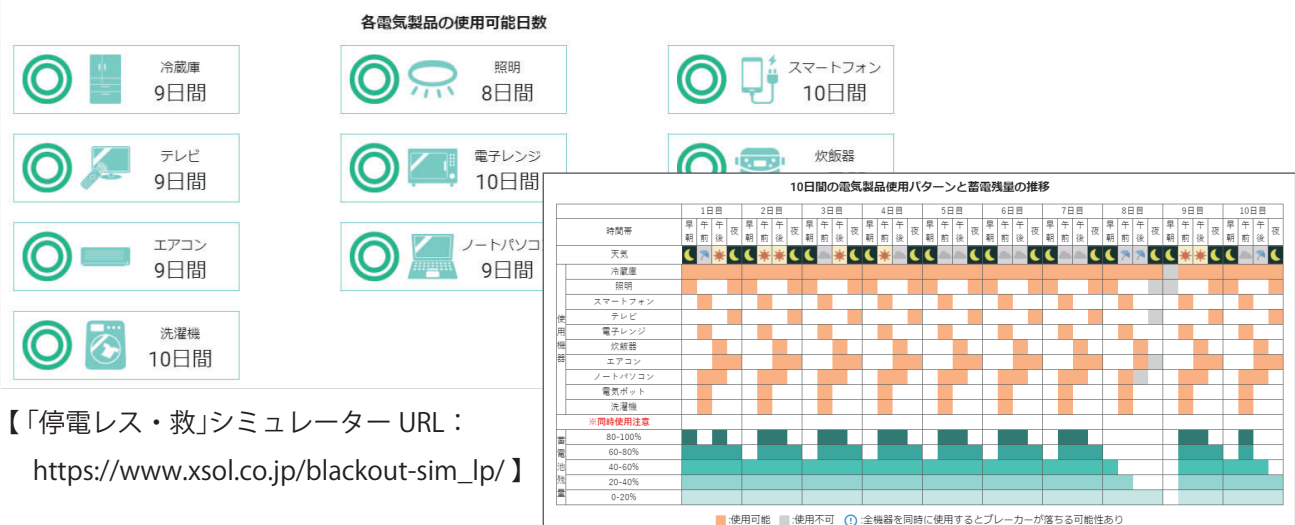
各電気製品の使用可能日数

冷蔵庫
9日間

照明
8日間

スマートフォン
10日間

テレビ
9日間

電子レンジ
10日間

炊飯器

エアコン
9日間

ノートパソコ
9日間

洗濯機
10日間

【「停電レス・救」シミュレーター URL：
https://www.xsol.co.jp/blackout-sim_lp/ 】

10日間の電気製品使用パターンと蓄電残量の推移

| 時間帯 | 1日目 早朝 | 午前 | 午後 | 夜 | 2日目 早朝 | 午前 | 午後 | 夜 | 3日目 早朝 | 午前 | 午後 | 夜 | 4日目 早朝 | 午前 | 午後 | 夜 | 5日目 早朝 | 午前 | 午後 | 夜 | 6日目 早朝 | 午前 | 午後 | 夜 | 7日目 早朝 | 午前 | 午後 | 夜 | 8日目 早朝 | 午前 | 午後 | 夜 | 9日目 早朝 | 午前 | 午後 | 夜 | 10日目 早朝 | 午前 | 午後 | 夜 |
|---|---|---|---|---|---|---|---|---|---|---|---|---|---|---|---|---|---|---|---|---|---|---|---|---|---|---|---|---|---|---|---|---|---|---|---|---|---|---|---|---|
| 天気 | | | | | | | | | | | | | | | | | | | | | | | | | | | | | | | | | | | | | | | | |

使用機器：冷蔵庫、照明、スマートフォン、テレビ、電子レンジ、炊飯器、エアコン、ノートパソコン、電気ポット、洗濯機
※同時使用注意
蓄電池残量：80-100%、60-80%、40-60%、20-40%、0-20%

:使用可能 :使用不可 ! :全機器を同時に使用するとブレーカーが落ちる可能性あり